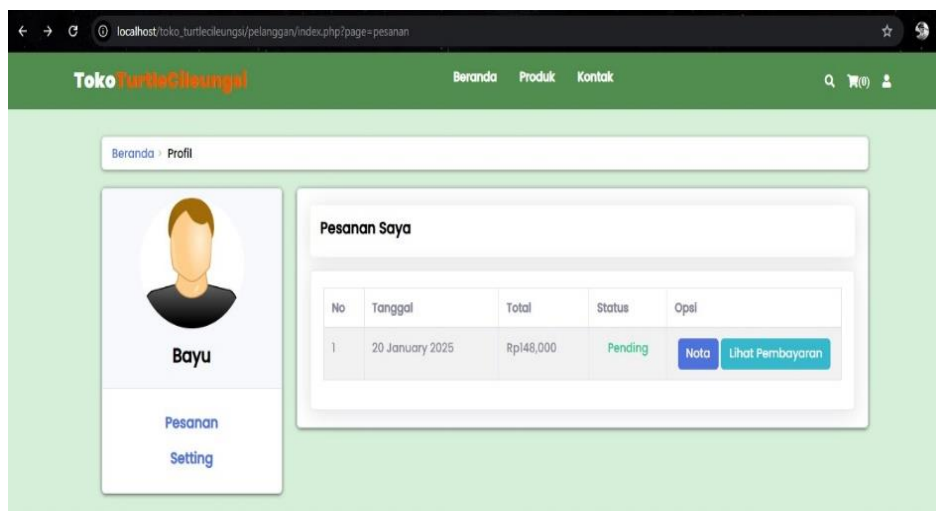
localhost/toko_turtlecileungsi/pelanggan/index.php?page=pesanan

TokoTurtleCileungsi

Beranda Produk Kontak

(0)

Beranda › Profil

Bayu

Pesanan

Setting

Pesanan Saya

| No | Tanggal | Total | Status | Opsi |
|---|---|---|---|---|
| 1 | 20 January 2025 | Rp148,000 | Pending | Nota Lihat Pembayaran |